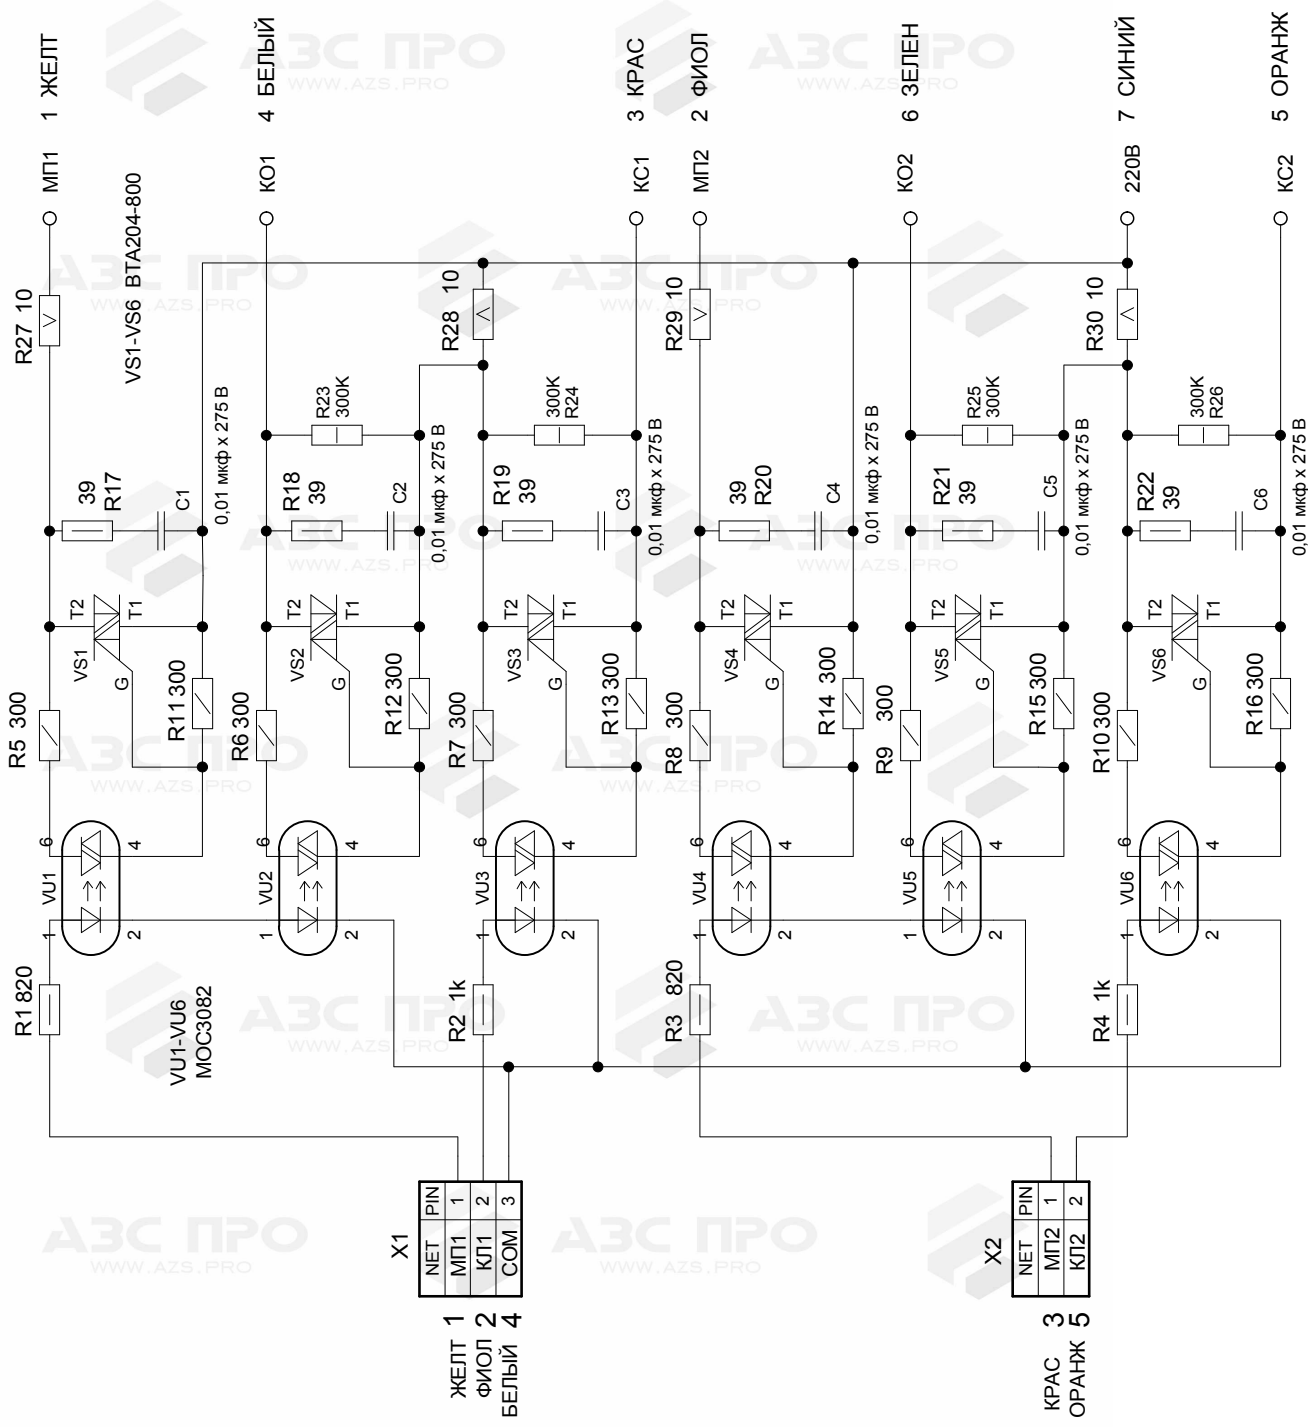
1 ЖЕЛТ
4 БЕЛЫЙ
3 КРАС
2 ФИОЛ
6 ЗЕЛЕН
7 СИНИЙ
5 ОРАНЖ

МП1
КО1
КС1
МП2
КО2
220В
КС2

R27 10
VS1-VS6 BTA204-800
R28 10
R29 10
R30 10

R23 300K
300K R24
R25 300K
300K R26

0,01 мкф x 275 В
0,01 мкф x 275 В
0,01 мкф x 275 В
0,01 мкф x 275 В
0,01 мкф x 275 В
0,01 мкф x 275 В

39 R17
R18 39
R19 39
39 R20
R21 39
R22 39

C1
C2
C3
C4
C5
C6

T2 T1
VS1
G
VS2
VS3
VS4
VS5
VS6

R5 300
R11 300
R6 300
R12 300
R7 300
R13 300
R8 300
R14 300
R9 300
R15 300
R10 300
R16 300

6 4
VU1
VU2
VU3
VU4
VU5
VU6
1 2

R1 820
R2 1k
R3 820
R4 1k

VU1-VU6
MOC3082

X1
| NET | PIN |
|---|---|
| МП1 | 1 |
| КЛ1 | 2 |
| COM | 3 |

ЖЕЛТ 1
ФИОЛ 2
БЕЛЫЙ 4

X2
| NET | PIN |
|---|---|
| МП2 | 1 |
| КЛ2 | 2 |

КРАС 3
ОРАНЖ 5

АЗС ПРО
WWW.AZS.PRO